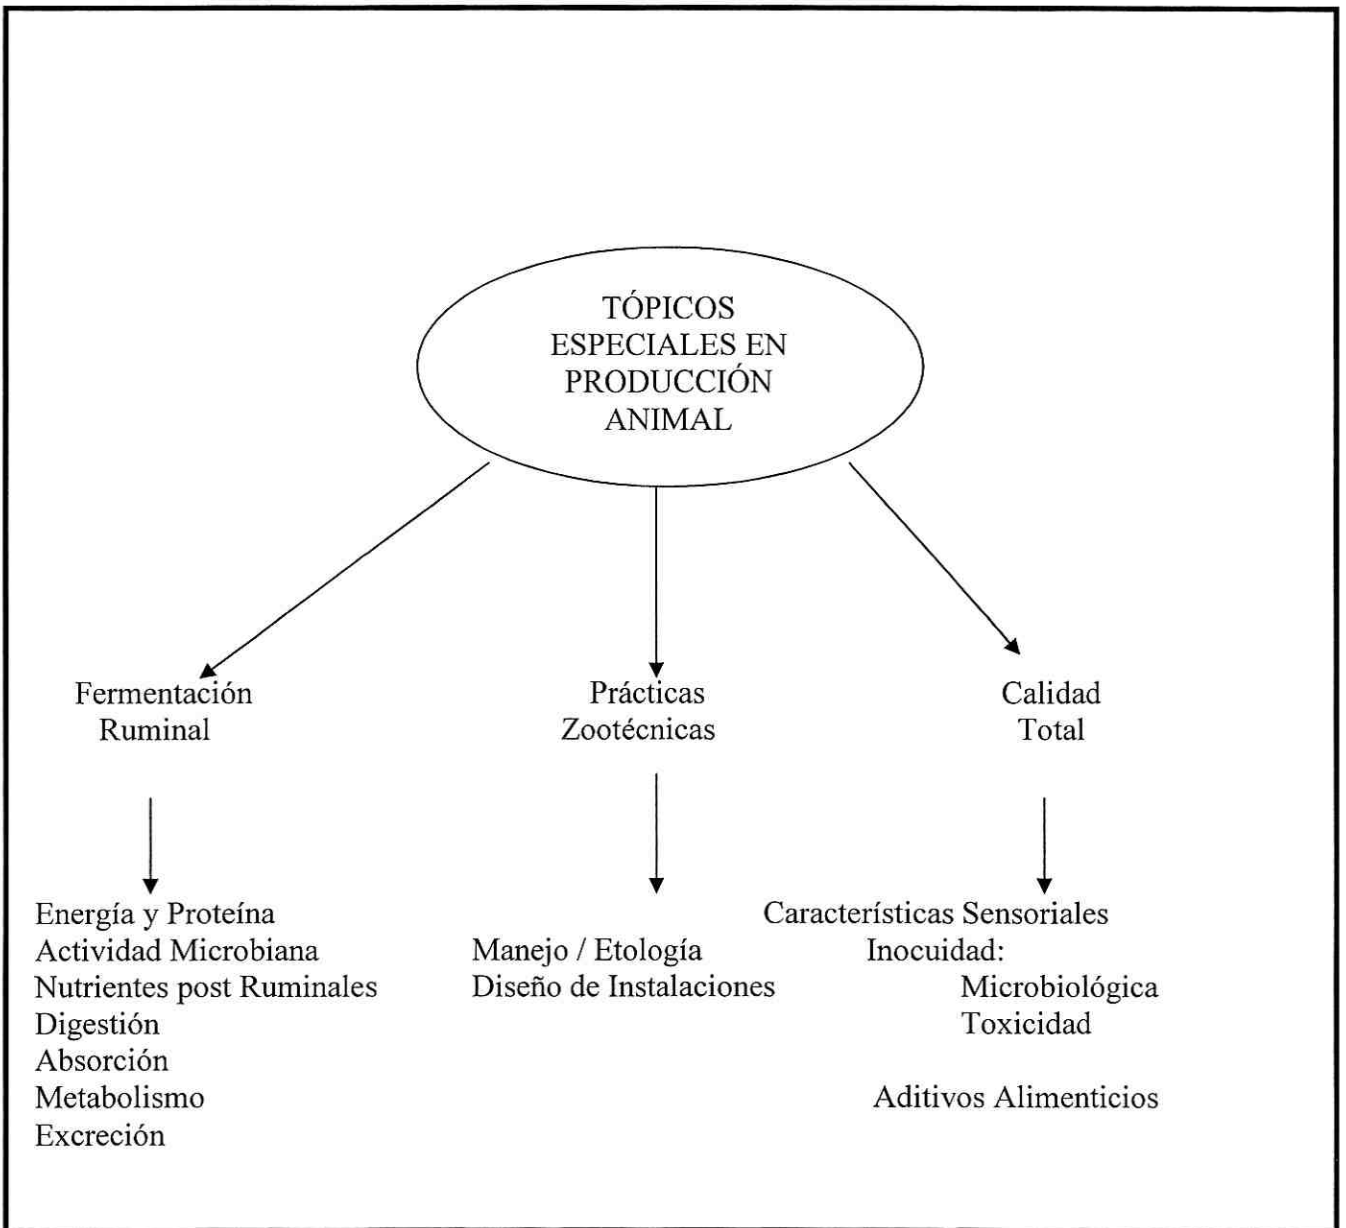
TÓPICOS ESPECIALES EN PRODUCCIÓN ANIMAL

Fermentación Ruminal

Prácticas Zootécnicas

Calidad Total

Energía y Proteína
Actividad Microbiana
Nutrientes post Ruminales
Digestión
Absorción
Metabolismo
Excreción

Manejo / Etología
Diseño de Instalaciones

Características Sensoriales
Inocuidad:
Microbiológica
Toxicidad

Aditivos Alimenticios